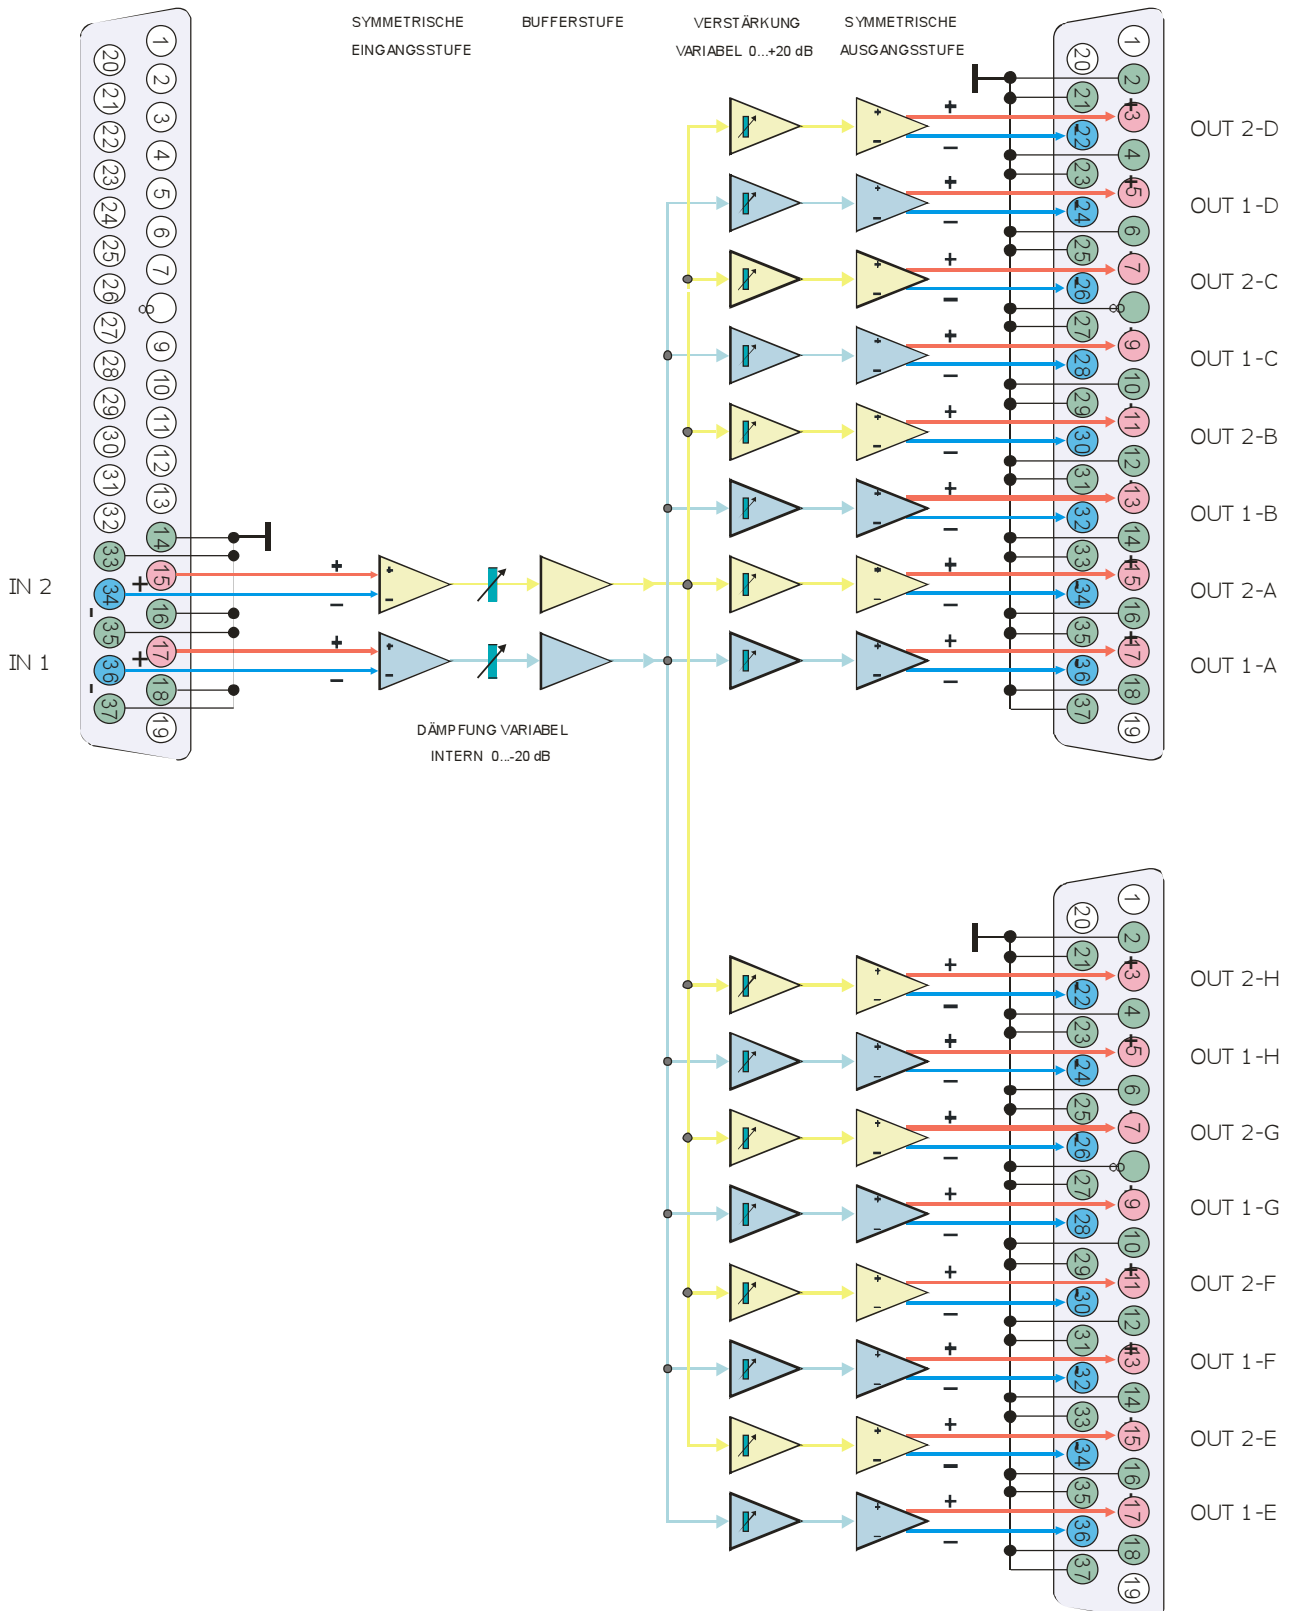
SYMMETRISCHE EINGANGSSTUFE

BUFFERSTUFE

VERSTÄRKUNG VARIABEL 0...+20 dB

SYMMETRISCHE AUSGANGSSTUFE

IN 2

IN 1

DÄMPFUNG VARIABEL INTERN 0...-20 dB

OUT 2-D
OUT 1-D
OUT 2-C
OUT 1-C
OUT 2-B
OUT 1-B
OUT 2-A
OUT 1-A

OUT 2-H
OUT 1-H
OUT 2-G
OUT 1-G
OUT 2-F
OUT 1-F
OUT 2-E
OUT 1-E

1 2 3 4 5 6 7 8 9 10 11 12 13 14 15 16 17 18 19
20 21 22 23 24 25 26 27 28 29 30 31 32 33 34 35 36 37